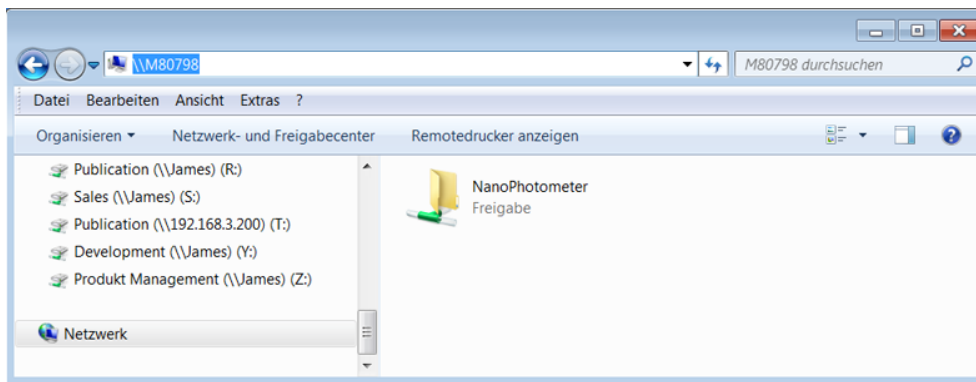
\\M80798

M80798 durchsuchen

Datei Bearbeiten Ansicht Extras ?

Organisieren ▾ Netzwerk- und Freigabecenter Remotedrucker anzeigen

Publication (\\James) (R:)
Sales (\\James) (S:)
Publication (\\192.168.3.200) (T:)
Development (\\James) (Y:)
Produkt Management (\\James) (Z:)

Netzwerk

NanoPhotometer
Freigabe